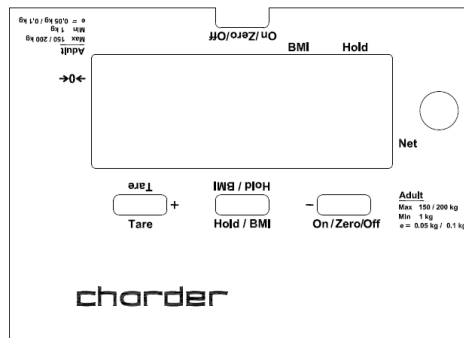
Adult
Max 150 / 200 kg
Min 1 kg
e = 0.05 kg / 0.1 kg

On/Zero/Off

BMI Hold

→0←

Net

Tare

Hold / BMI

+

Tare

Hold / BMI

–

On / Zero / Off

Adult
Max 150 / 200 kg
Min 1 kg
e = 0.05 kg / 0.1 kg

charder